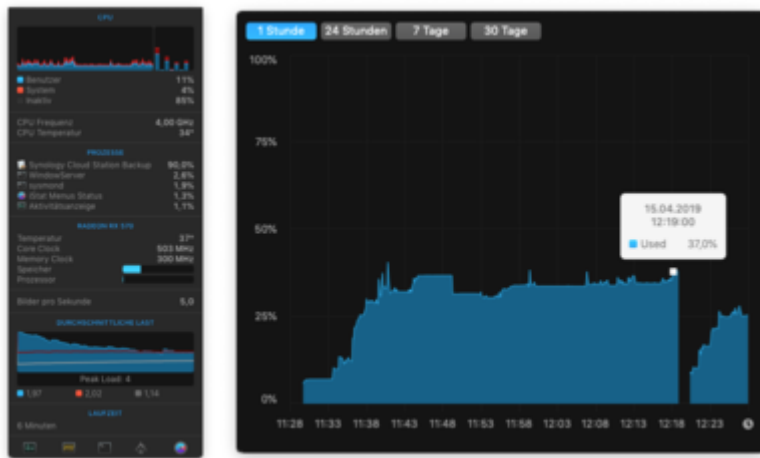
CPU

Benutzer 11%
System 4%
inaktiv 85%

CPU Frequenz 4,00 GHz
CPU Temperatur 34°

PROZESSE

Synology Cloud Station Backup 90,0%
WindowServer 2,6%
sysmond 1,9%
iStat Menus Status 1,3%
Aktivitätsanzeige 1,1%

RADEON RX 570

Temperatur 37°
Core Clock 503 MHz
Memory Clock 300 MHz
Speicher
Prozessor

Bilder pro Sekunde 5,0

DURCHSCHNITTLICHE LAST

Peak Load: 4

1,97 2,02 1,14

LAUFZEIT

6 Minuten

1 Stunde 24 Stunden 7 Tage 30 Tage

100%
75%
50%
25%
0%

15.04.2019
12:19:00
Used 37,0%

11:28 11:33 11:38 11:43 11:48 11:53 11:58 12:03 12:08 12:13 12:18 12:23